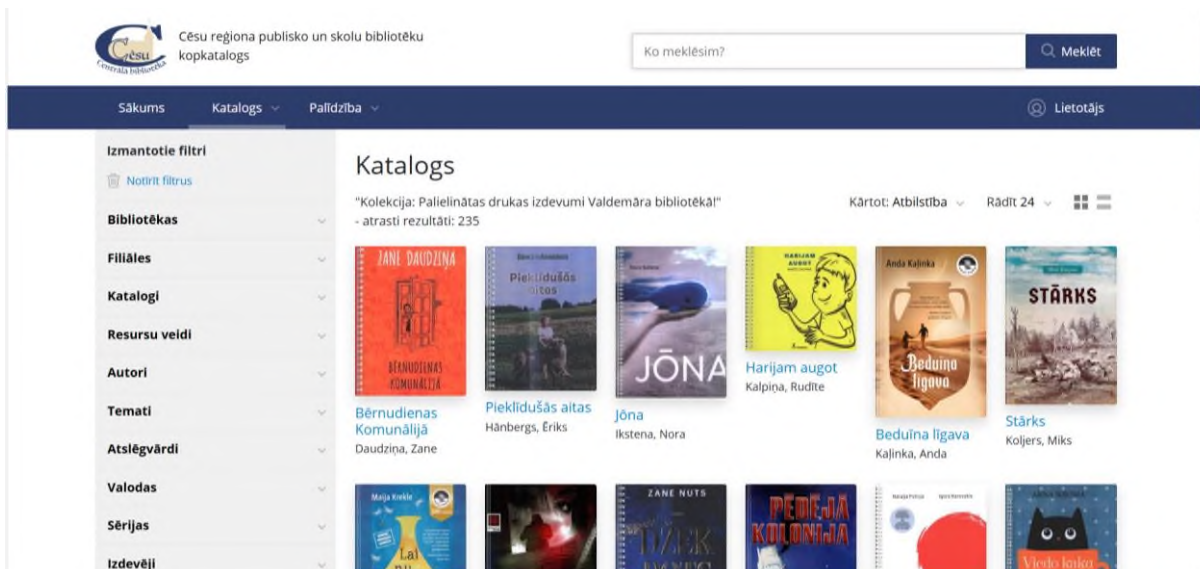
Cēsu Centrālā bibliotēka

Cēsu reģiona publisko un skolu bibliotēku kopkatalogs

Ko meklēsim?

Meklēt

Sākums Katalogs Palīdzība

Lietotājs

Izmantotie filtri

Notīrīt filtrus

Bibliotēkas

Filiāles

Katalogi

Resursu veidi

Autori

Temati

Atslēgvārdi

Valodas

Sērijas

Izdevēji

Katalogs

"Kolekcija: Palielinātas drukas izdevumi Valdemāra bibliotēkā!" - atrasti rezultāti: 235

Kārtot: Atbilstība

Rādīt 24

ZANE DAUDZIŅA

BĒRNUDIENAS KOMUNĀLIJĀ

Bērnudienas Komunālijā

Daudziņa, Zane

Pieklīdušās aitas

Pieklīdušās aitas

Hānbergs, Ēriks

JŌNA

Jōna

Ikstena, Nora

HARIJAM AUGOT

Harijam augot

Kalpiņa, Rudīte

Anda Kaļinka

Beduīna līgava

Beduīna līgava

Kaļinka, Anda

STĀRKS

Stārks

Koljers, Miks

Maija Kneile

Lai

ZANE NUTS

PĒDĒJĀ KOLONIJA

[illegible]

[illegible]